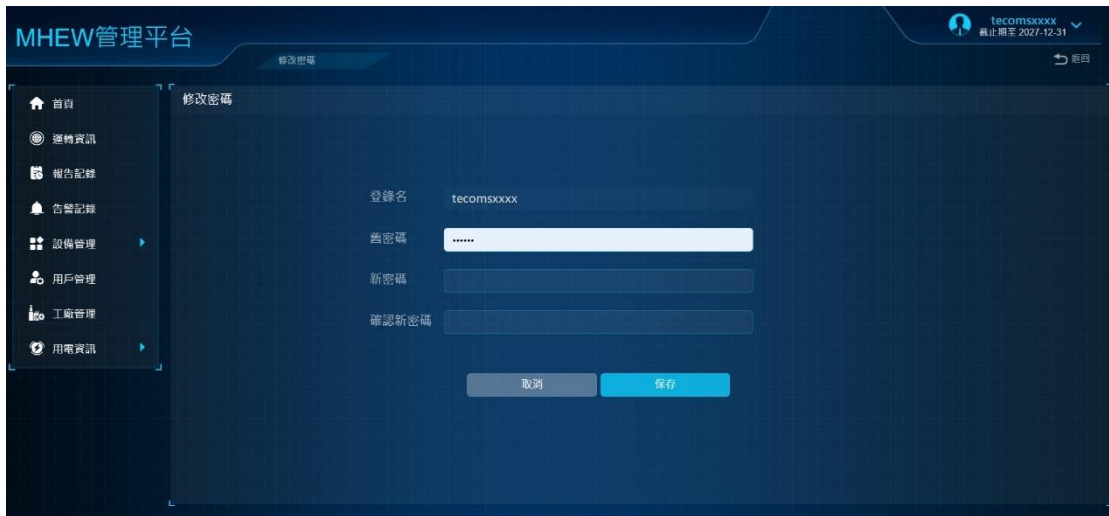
MHEW管理平台

修改密碼

tecomsxxxx
截止期至 2027-12-31

返回

首頁

運轉資訊

報告記錄

告警記錄

設備管理

用戶管理

工廠管理

用電資訊

修改密碼

登錄名 tecomsxxxx

舊密碼 ••••••

新密碼

確認新密碼

取消

保存